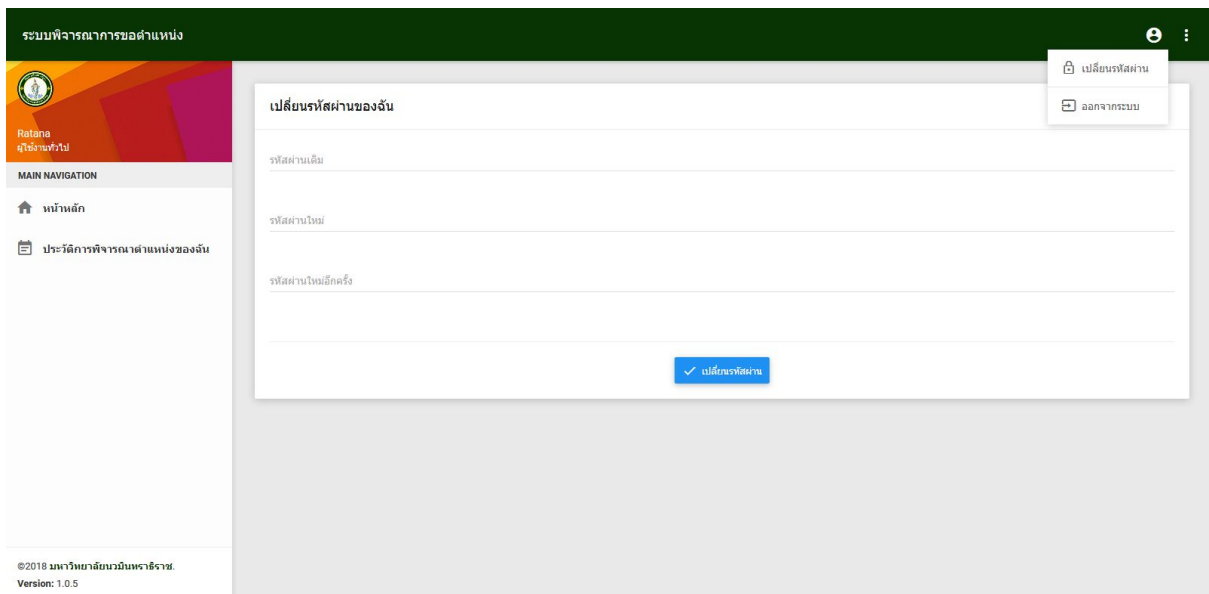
ระบบพิจารณาการขอตำแหน่ง

เปลี่ยนรหัสผ่าน
ออกจากระบบ

Ratana
ผู้ใช้งานทั่วไป

MAIN NAVIGATION

หน้าหลัก

ประวัติการพิจารณาตำแหน่งของฉัน

เปลี่ยนรหัสผ่านของฉัน

รหัสผ่านเดิม

รหัสผ่านใหม่

รหัสผ่านใหม่อีกครั้ง

เปลี่ยนรหัสผ่าน

©2018 มหาวิทยาลัยนวมินทราธิราช.
Version: 1.0.5